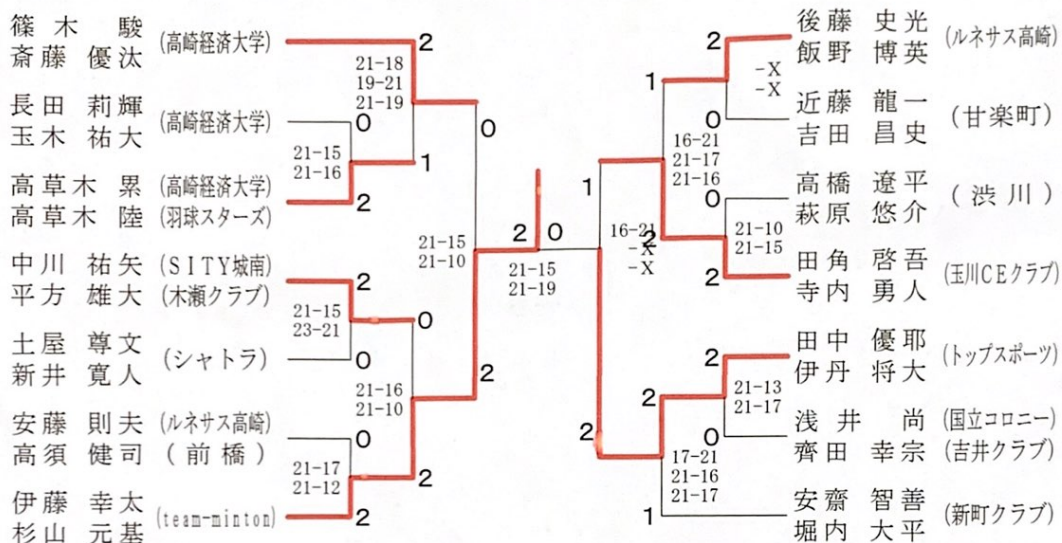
篠木　駿
斎藤　優汰　(高崎経済大学)

長田　莉輝
玉木　祐大　(高崎経済大学)

高草木　累　(高崎経済大学)
高草木　陸　(羽球スターズ)

中川　祐矢　(SITY城南)
平方　雄大　(木瀬クラブ)

土屋　尊文
新井　寛人　(シャトラ)

安藤　則夫　(ルネサス高崎)
高須　健司　(前橋)

伊藤　幸太
杉山　元基　(team-minton)

2
21-18
19-21
21-19
0
21-15
21-16
1
2
0
21-15
21-10
2
0
21-15
23-21
0
21-16
21-10
2
0
21-17
21-12
2
2

2　0
21-15
21-19

後藤　史光
飯野　博英　(ルネサス高崎)

近藤　龍一
吉田　昌史　(甘楽町)

高橋　遼平
萩原　悠介　(渋川)

田角　啓吾
寺内　勇人　(玉川CEクラブ)

田中　優耶
伊丹　将大　(トップスポーツ)

浅井　尚　(国立コロニー)
齊田　幸宗　(吉井クラブ)

安齋　智善
堀内　大平　(新町クラブ)

2
-X
-X
1
0
16-21
21-17
21-16
1
0
16-21
-X
-X
21-10
21-15
2
2
21-13
21-17
2
0
2
17-21
21-16
21-17
1